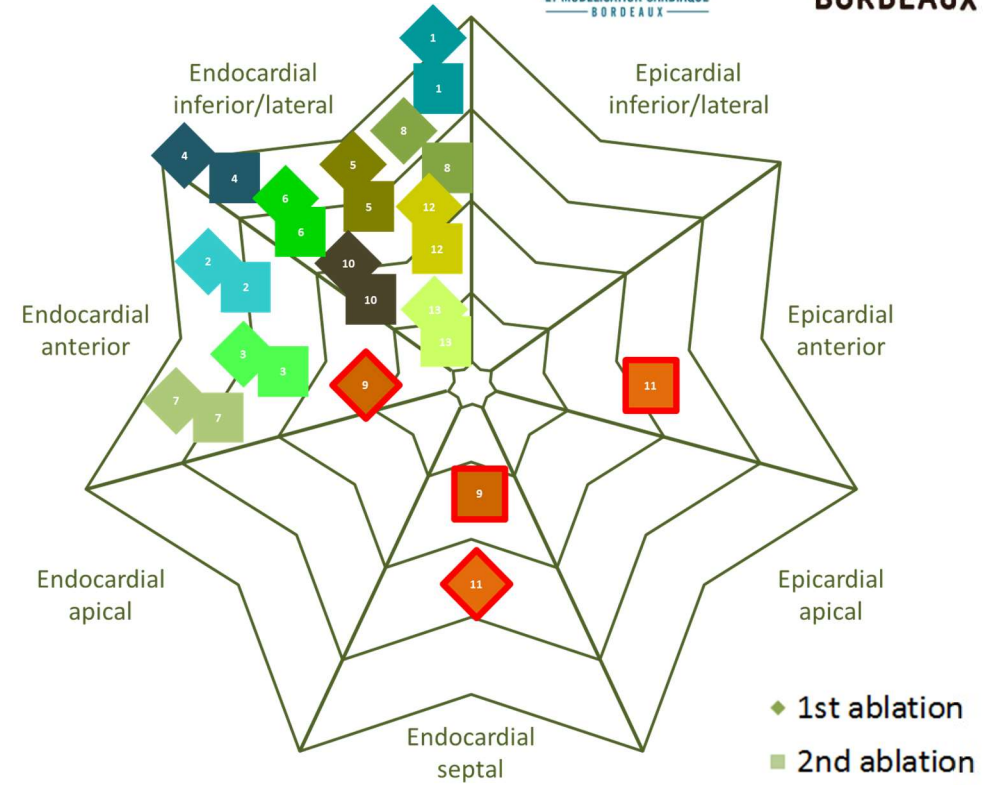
BORDEAUX

BORDEAUX

Endocardial inferior/lateral

Epicardial inferior/lateral

Endocardial anterior

Epicardial anterior

Endocardial apical

Epicardial apical

Endocardial septal

1
1
8
8
4
4
5
5
6
6
12
12
2
2
10
10
13
13
3
3
9
11
7
7
9
11

◆ 1st ablation
■ 2nd ablation